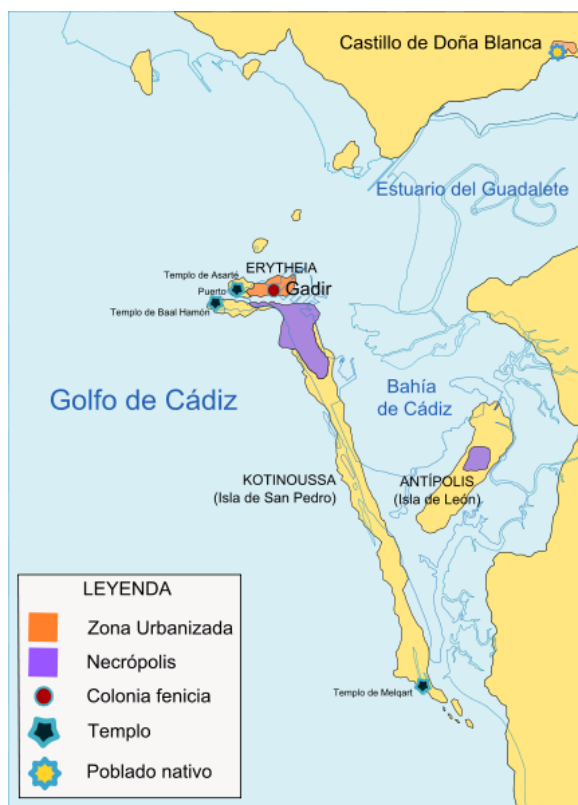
Castillo de Doña Blanca

Estuario del Guadalete

Templo de Asarté

ERYTHEIA

Puerto

Gadir

Templo de Baal Hamón

Golfo de Cádiz

Bahía de Cádiz

KOTINOUSSA
(Isla de San Pedro)

ANTÍPOLIS
(Isla de León)

LEYENDA

Zona Urbanizada

Necrópolis

Colonia fenicia

Templo

Poblado nativo

Templo de Melqart